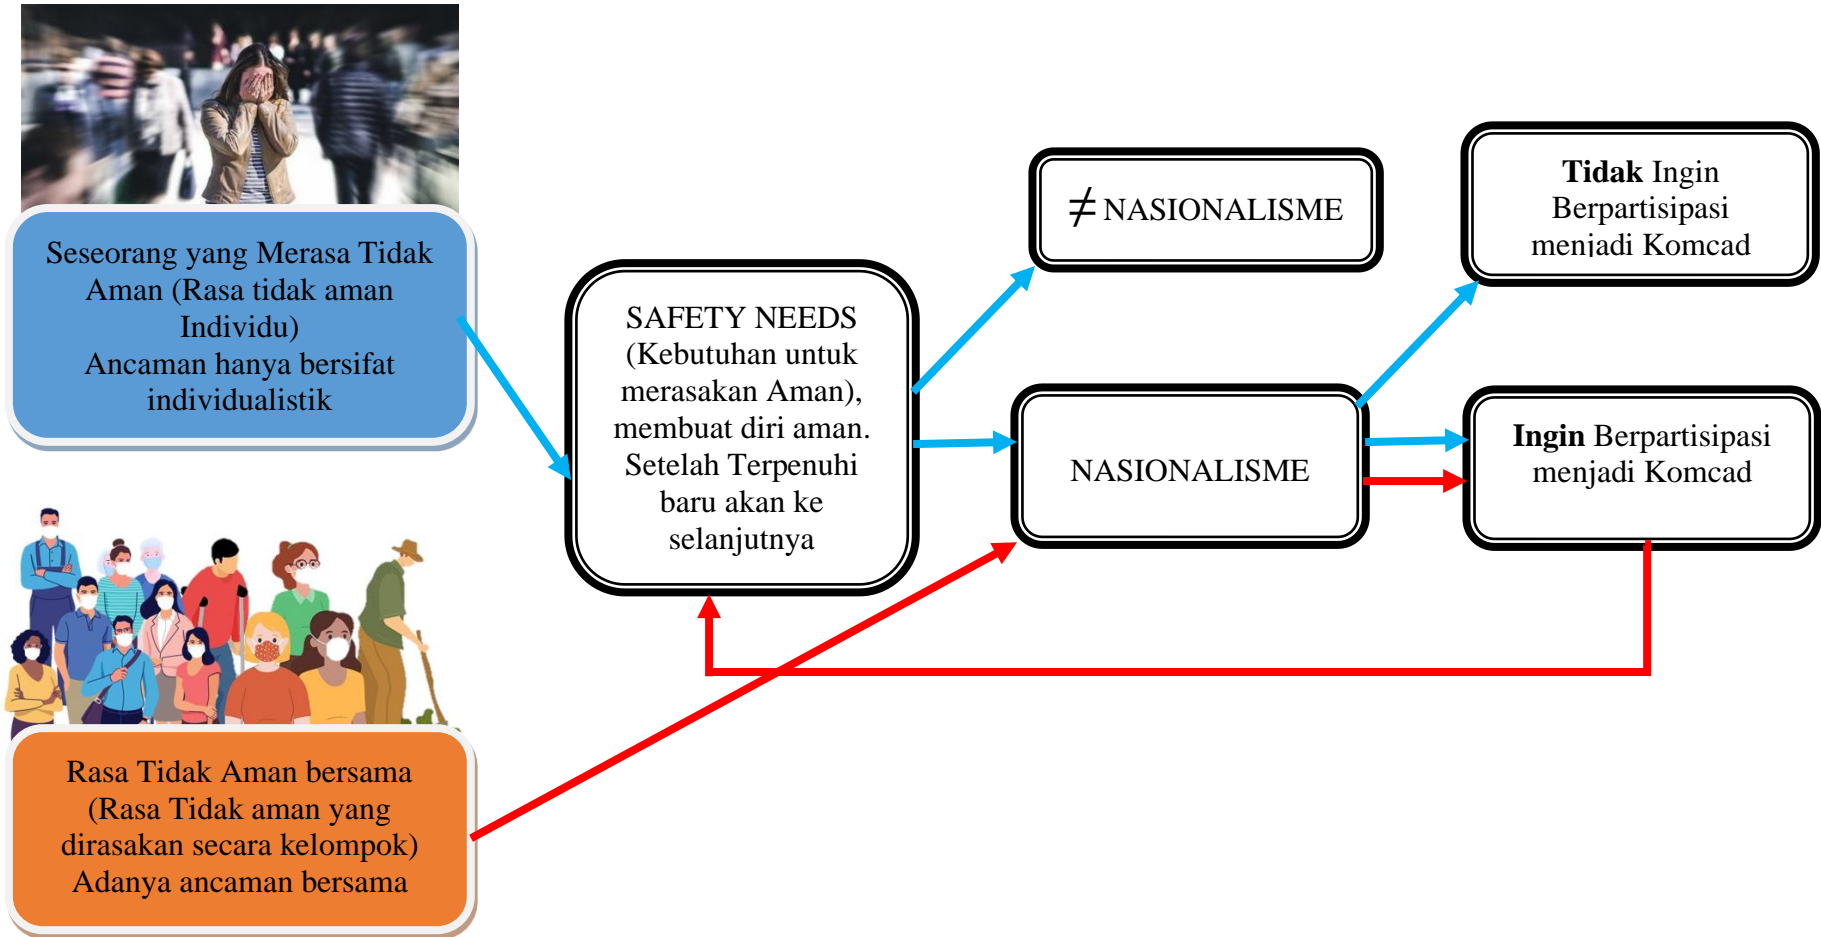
Seseorang yang Merasa Tidak Aman (Rasa tidak aman Individu)
Ancaman hanya bersifat individualistik

SAFETY NEEDS (Kebutuhan untuk merasakan Aman), membuat diri aman. Setelah Terpenuhi baru akan ke selanjutnya

$\neq$ NASIONALISME

Tidak Ingin Berpartisipasi menjadi Komcad

NASIONALISME

Ingin Berpartisipasi menjadi Komcad

Rasa Tidak Aman bersama (Rasa Tidak aman yang dirasakan secara kelompok)
Adanya ancaman bersama